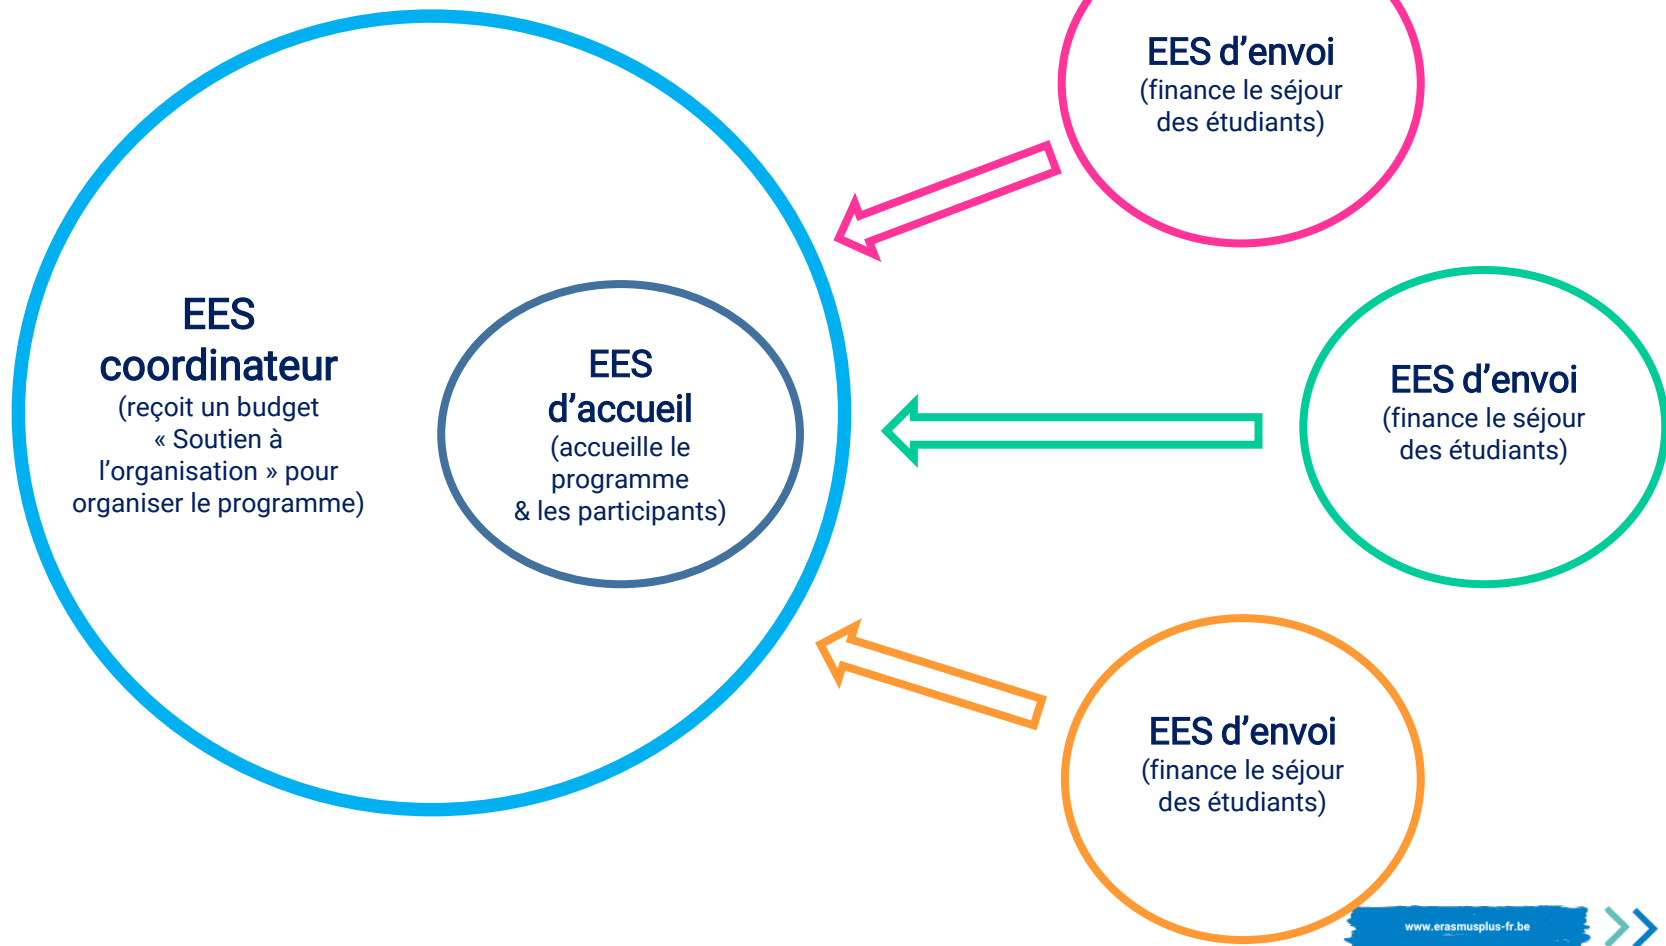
EES d’envoi
(finance le séjour des étudiants)

EES coordinateur
(reçoit un budget « Soutien à l’organisation » pour organiser le programme)

EES d’accueil
(accueille le programme & les participants)

EES d’envoi
(finance le séjour des étudiants)

EES d’envoi
(finance le séjour des étudiants)

www.erasmusplus-fr.be